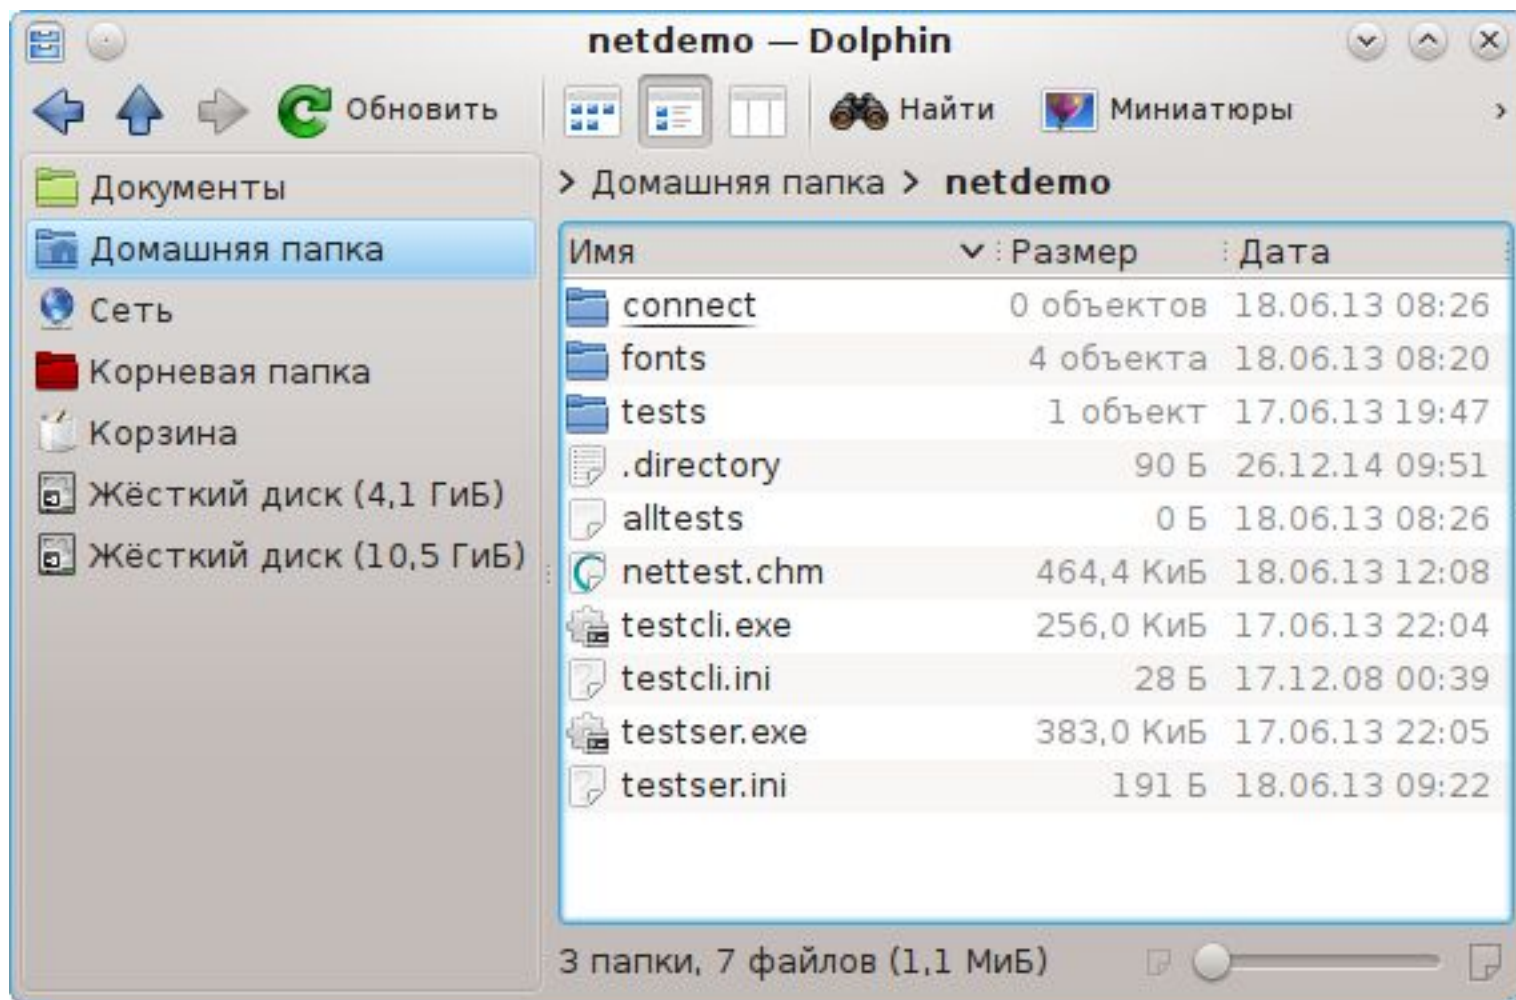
netdemo — Dolphin

Обновить Найти Миниатюры

Документы
Домашняя папка
Сеть
Корневая папка
Корзина
Жёсткий диск (4,1 ГиБ)
Жёсткий диск (10,5 ГиБ)

> Домашняя папка > netdemo

| Имя | Размер | Дата |
|---|---|---|
| connect | 0 объектов | 18.06.13 08:26 |
| fonts | 4 объекта | 18.06.13 08:20 |
| tests | 1 объект | 17.06.13 19:47 |
| .directory | 90 Б | 26.12.14 09:51 |
| alltests | 0 Б | 18.06.13 08:26 |
| nettest.chm | 464,4 КиБ | 18.06.13 12:08 |
| testcli.exe | 256,0 КиБ | 17.06.13 22:04 |
| testcli.ini | 28 Б | 17.12.08 00:39 |
| testser.exe | 383,0 КиБ | 17.06.13 22:05 |
| testser.ini | 191 Б | 18.06.13 09:22 |

3 папки, 7 файлов (1,1 МиБ)